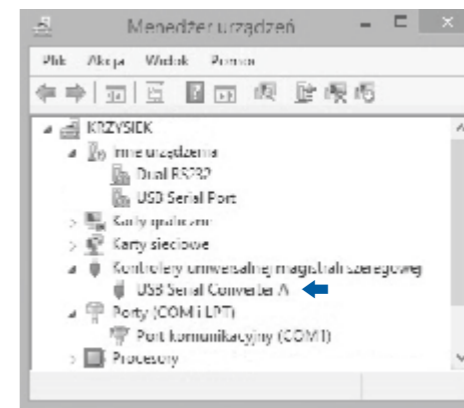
Menedżer urządzeń

Plik Akcja Widok Pomoc

KRZYSIEK
Inne urządzenia
Dual RS232
USB Serial Port
Karty graficzne
Karty sieciowe
Kontrolery uniwersalnej magistrali szeregowej
USB Serial Converter A
Porty (COM i LPT)
Port komunikacyjny (COM1)
Procesory